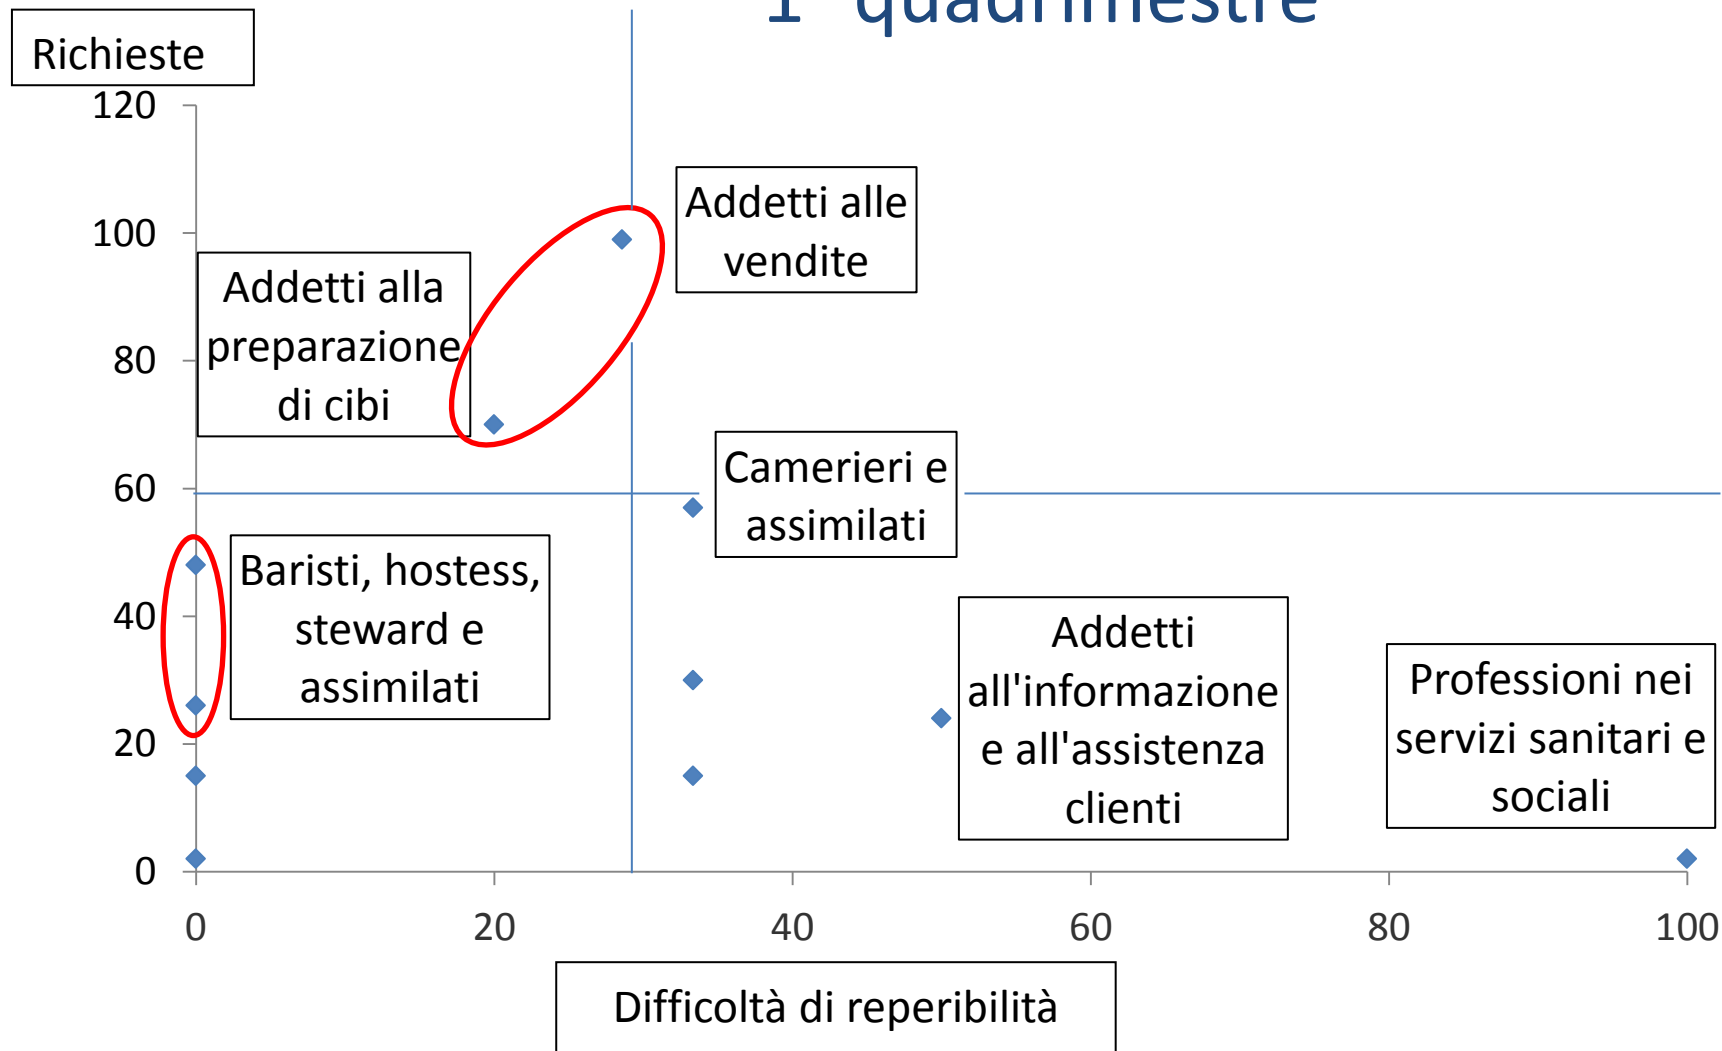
1° quadrimestre

Richieste

120
100
80
60
40
20
0

Addetti alle vendite

Addetti alla preparazione di cibi

Camerieri e assimilati

Baristi, hostess, steward e assimilati

Addetti all'informazione e all'assistenza clienti

Professioni nei servizi sanitari e sociali

0 20 40 60 80 100

Difficoltà di reperibilità